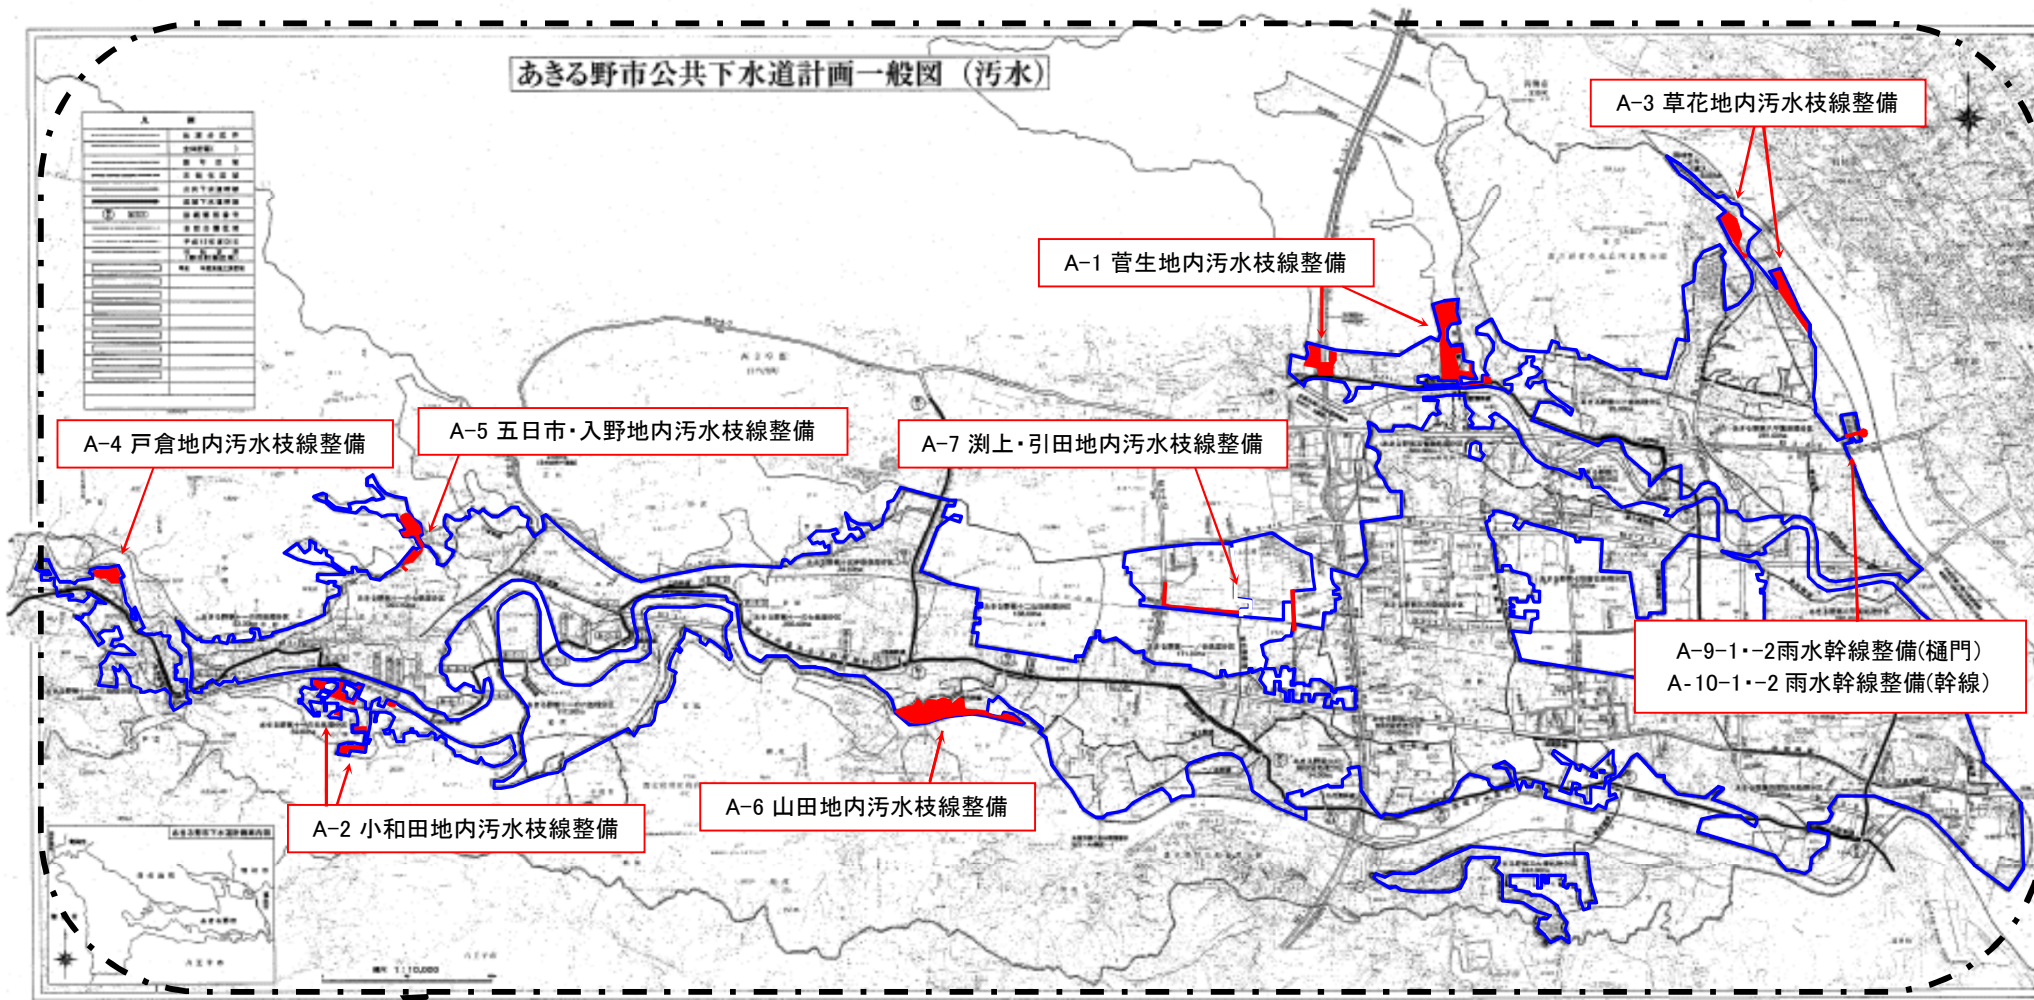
あきる野市公共下水道計画一般図（汚水）

A-3 草花地内汚水枝線整備

A-1 菅生地内汚水枝線整備

A-4 戸倉地内汚水枝線整備

A-5 五日市・入野地内汚水枝線整備

A-7 渕上・引田地内汚水枝線整備

A-9-1・-2雨水幹線整備(樋門)
A-10-1・-2 雨水幹線整備(幹線)

A-6 山田地内汚水枝線整備

A-2 小和田地内汚水枝線整備